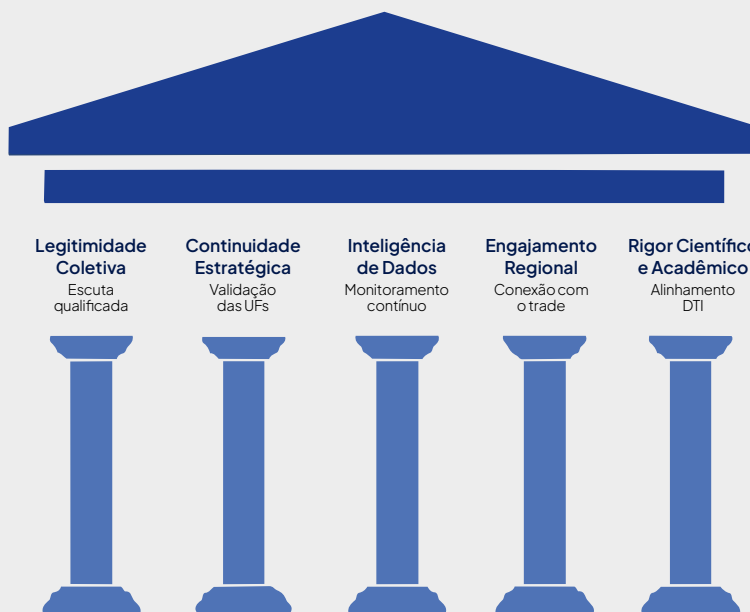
Legitimidade Coletiva
Escuta qualificada

Continuidade Estratégica
Validação das UFs

Inteligência de Dados
Monitoramento contínuo

Engajamento Regional
Conexão com o trade

Rigor Científic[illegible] e Acadêmico
Alinhamento DTI